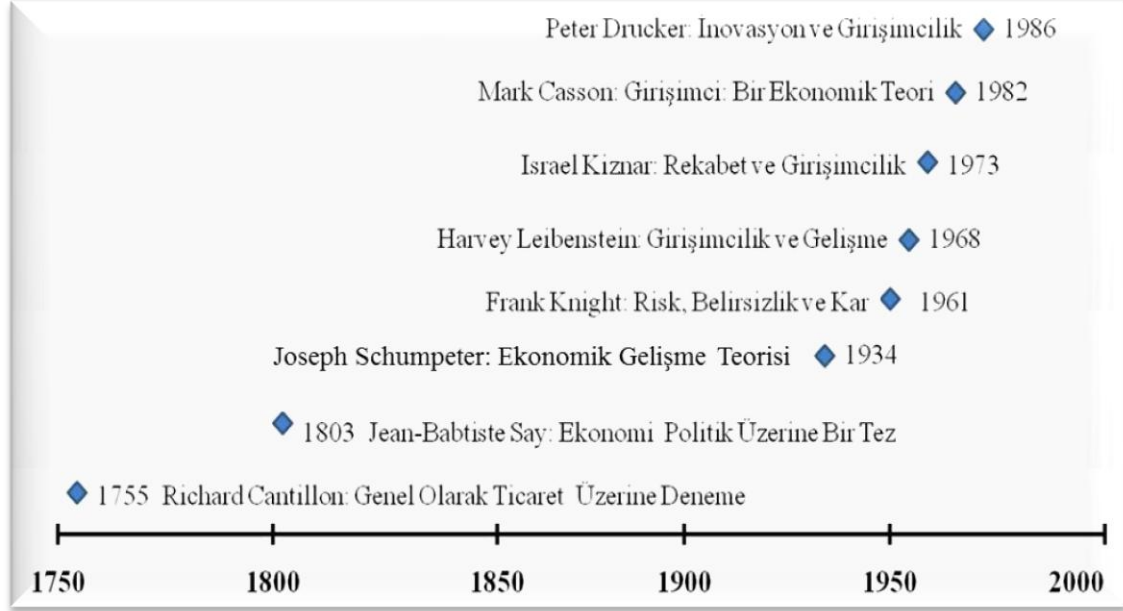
Peter Drucker: Inovasyon ve Girişimcilik 1986

Mark Casson: Girişimci: Bir Ekonomik Teori 1982

Israel Kiznar: Rekabet ve Girişimcilik 1973

Harvey Leibenstein: Girişimcilik ve Gelişme 1968

Frank Knight: Risk, Belirsizlik ve Kar 1961

Joseph Schumpeter: Ekonomik Gelişme Teorisi 1934

1803 Jean-Babtiste Say: Ekonomi Politik Üzerine Bir Tez

1755 Richard Cantillon: Genel Olarak Ticaret Üzerine Deneme

1750 1800 1850 1900 1950 2000